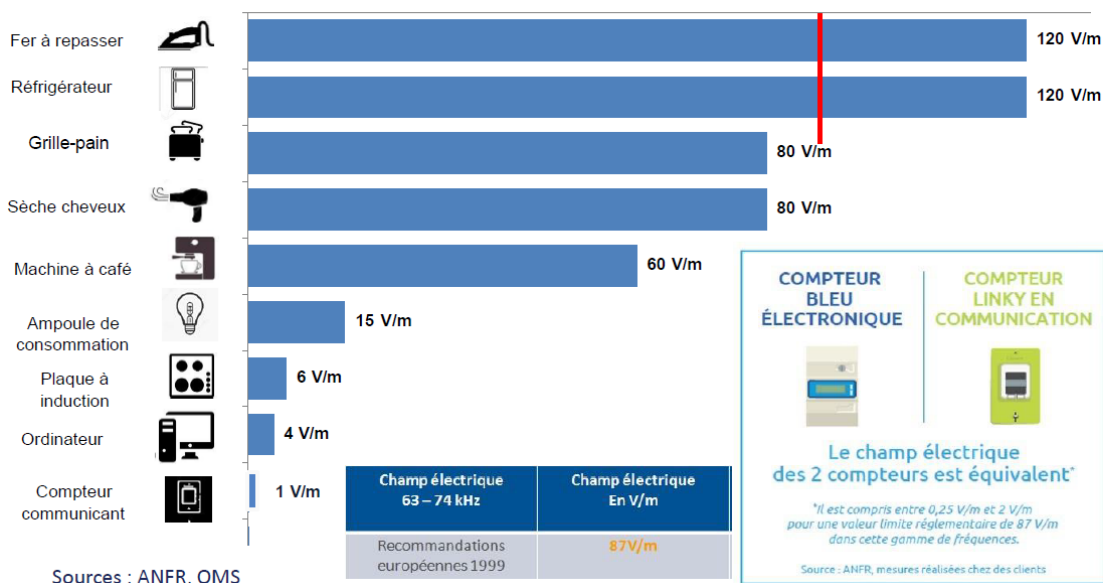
Fer à repasser
120 V/m
Réfrigérateur
120 V/m
Grille-pain
80 V/m
Sèche cheveux
80 V/m
Machine à café
60 V/m
Ampoule de consommation
15 V/m
Plaque à induction
6 V/m
Ordinateur
4 V/m
Compteur communicant
1 V/m

| Champ électrique 63 – 74 kHz | Champ électrique En V/m |
|---|---|
| Recommandations européennes 1999 | 87V/m |

COMPTEUR BLEU ÉLECTRONIQUE

COMPTEUR LINKY EN COMMUNICATION

Le champ électrique des 2 compteurs est équivalent*

*Il est compris entre 0,25 V/m et 2 V/m pour une valeur limite réglementaire de 87 V/m dans cette gamme de fréquences.

Source : ANFR, mesures réalisées chez des clients

Sources : ANFR, OMS